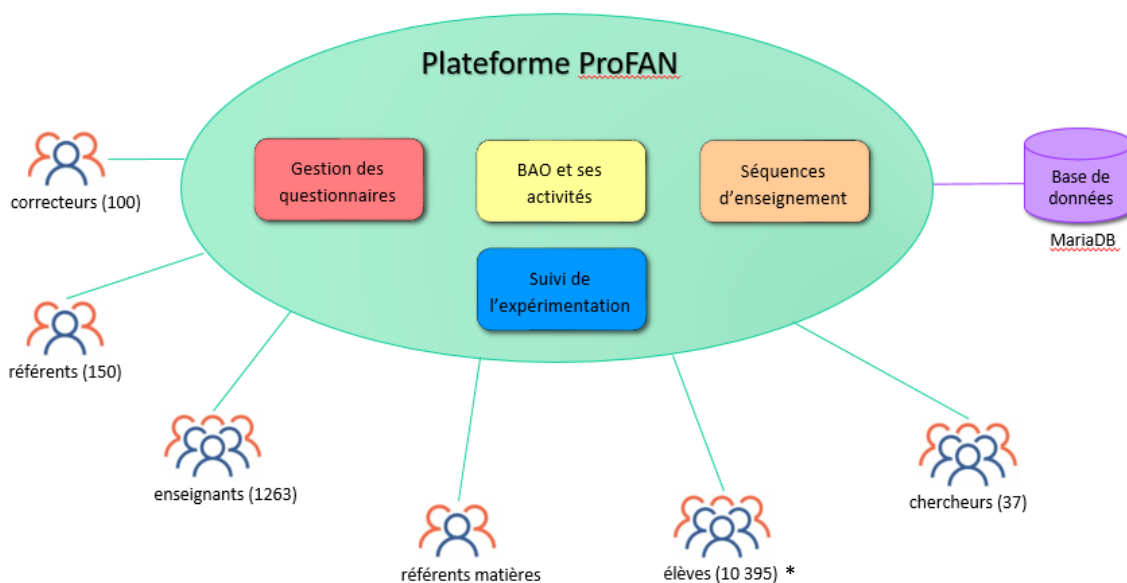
Plateforme ProFAN

Gestion des questionnaires

BAO et ses activités

Séquences d'enseignement

Suivi de l'expérimentation

Base de données

MariaDB

correcteurs (100)

référents (150)

enseignants (1263)

référents matières

élèves (10 395) *

chercheurs (37)